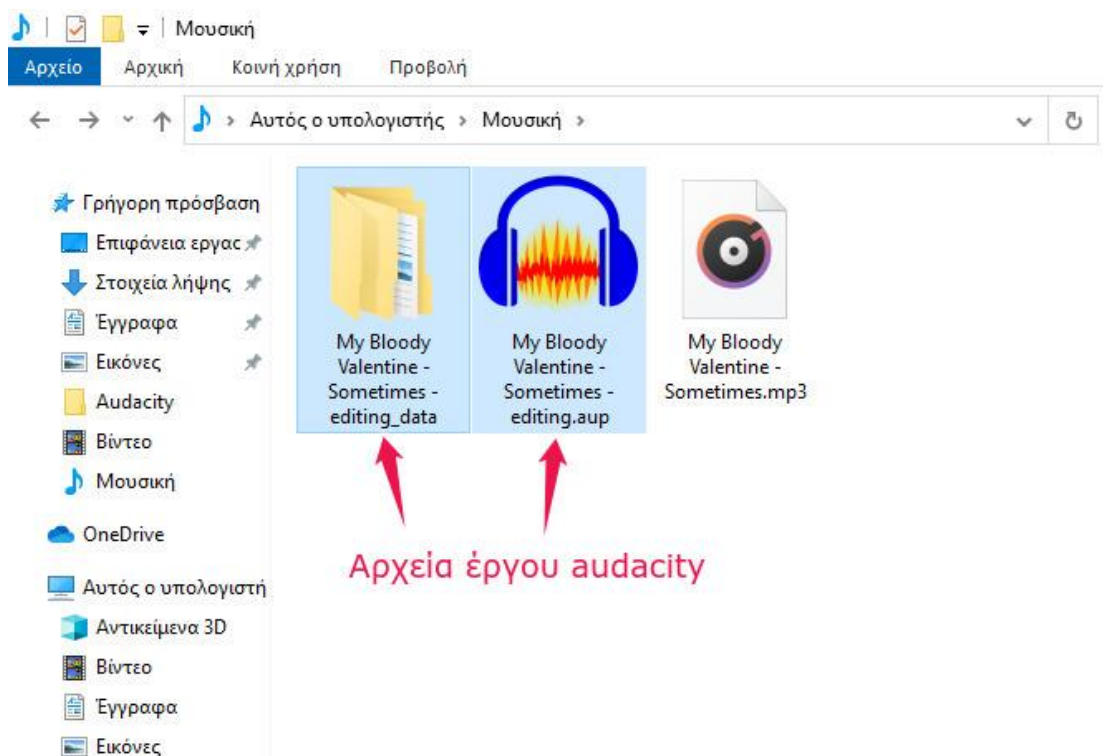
Μουσική

Αρχείο Αρχική Κοινή χρήση Προβολή

Αυτός ο υπολογιστής > Μουσική >

Γρήγορη πρόσβαση
Επιφάνεια εργας
Στοιχεία λήψης
Έγγραφα
Εικόνες
Audacity
Βίντεο
Μουσική
OneDrive
Αυτός ο υπολογιστή
Αντικείμενα 3D
Βίντεο
Έγγραφα
Εικόνες

My Bloody Valentine - Sometimes - editing_data

My Bloody Valentine - Sometimes - editing.aup

My Bloody Valentine - Sometimes.mp3

Αρχεία έργου audacity